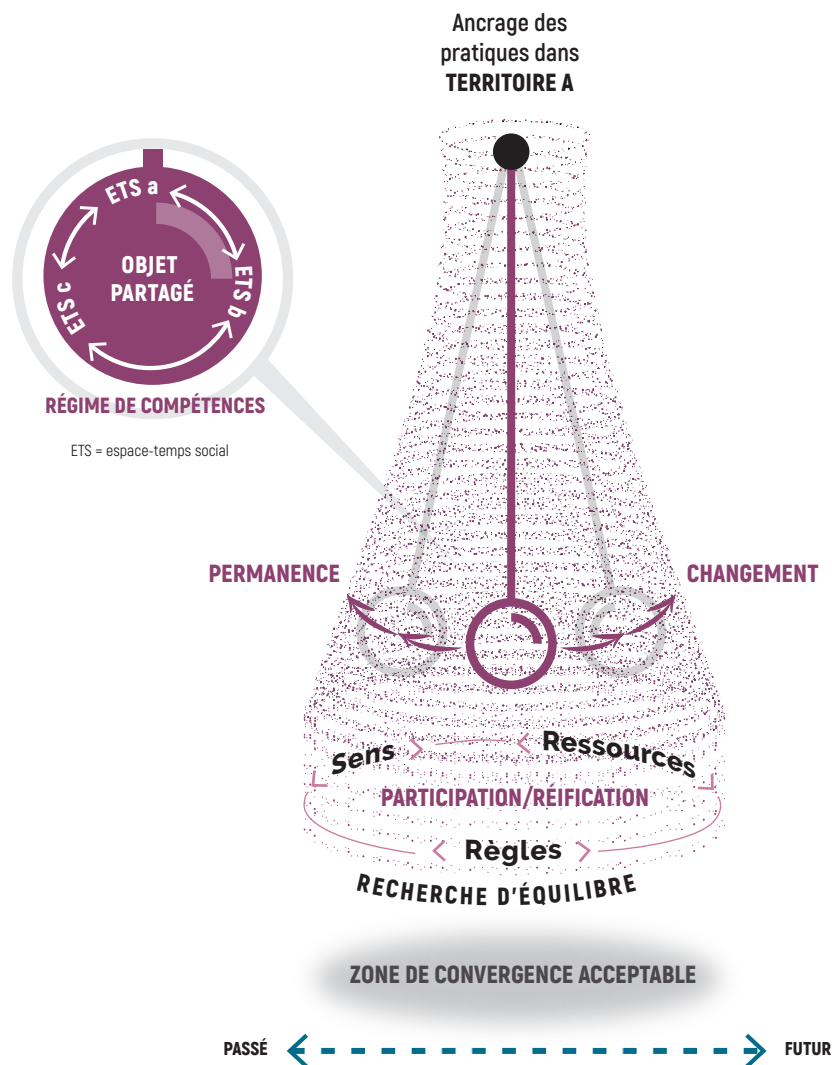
Ancrage des pratiques dans
TERRITOIRE A

ETS a
ETS b
ETS c
OBJET PARTAGÉ
RÉGIME DE COMPÉTENCES

ETS = espace-temps social

PERMANENCE
CHANGEMENT

Sens
Ressources
PARTICIPATION/RÉIFICATION
Règles
RECHERCHE D'ÉQUILIBRE

ZONE DE CONVERGENCE ACCEPTABLE

PASSÉ
FUTUR